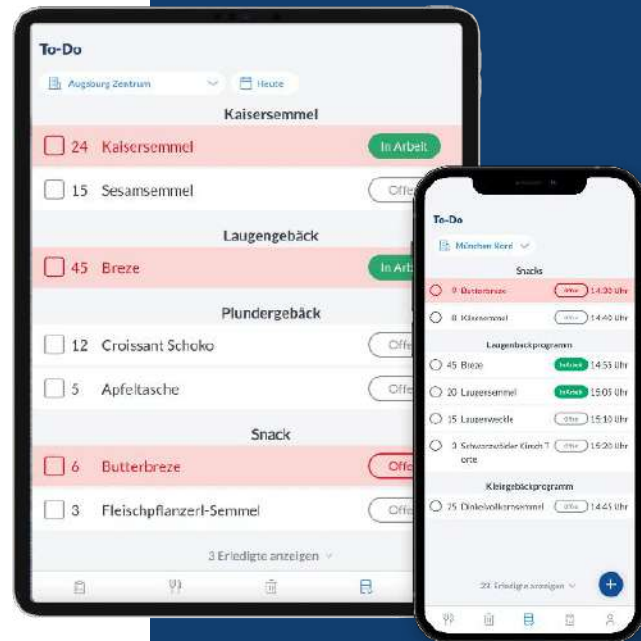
To-Do

Augsburg Zentrum

Heute

Kaisersemmel

24 Kaisersemmel

In Arbeit

15 Sesamsemmel

Offe

Laugengebäck

45 Breze

In Arb

Plundergebäck

12 Croissant Schoko

Offe

5 Apfeltasche

Offe

Snack

6 Butterbreze

Offe

3 Fleischpflanzerl-Semmel

Offe

3 Erledigte anzeigen

To-Do

München Nord

Snacks

9 Butterbreze

Offen

14:30 Uhr

8 Kaisersemmel

Offen

14:40 Uhr

Laugenbackprogramm

45 Breze

In Arbeit

14:55 Uhr

20 Laugensemmel

In Arbeit

15:05 Uhr

15 Laugenweckle

Offen

15:10 Uhr

3 Schwarzwälder Kirsch Torte

Offen

15:20 Uhr

Kleingebäckprogramm

25 Dinkelvollkornsemmel

Offen

14:45 Uhr

22 Erledigte anzeigen